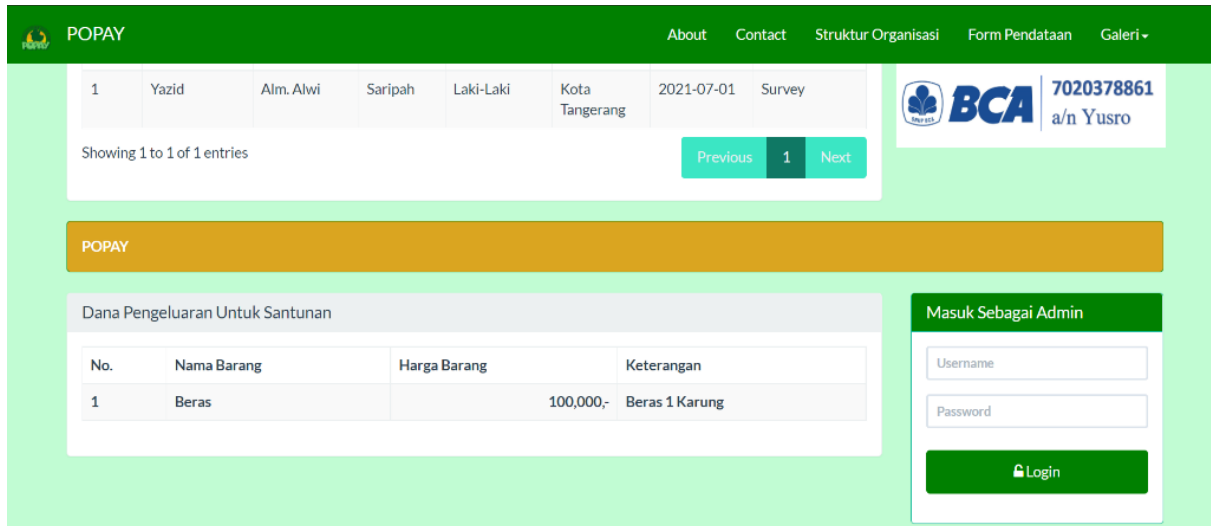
POPAY

About Contact Struktur Organisasi Form Pendataan Galeri

| 1 | Yazid | Alm. Alwi | Saripah | Laki-Laki | Kota Tangerang | 2021-07-01 | Survey |
|---|---|---|---|---|---|---|---|

Showing 1 to 1 of 1 entries

Previous 1 Next

BCA 7020378861 a/n Yusro

POPAY

Dana Pengeluaran Untuk Santunan

| No. | Nama Barang | Harga Barang | Keterangan |
|---|---|---|---|
| 1 | Beras | 100,000,- | Beras 1 Karung |

Masuk Sebagai Admin

Username

Password

Login